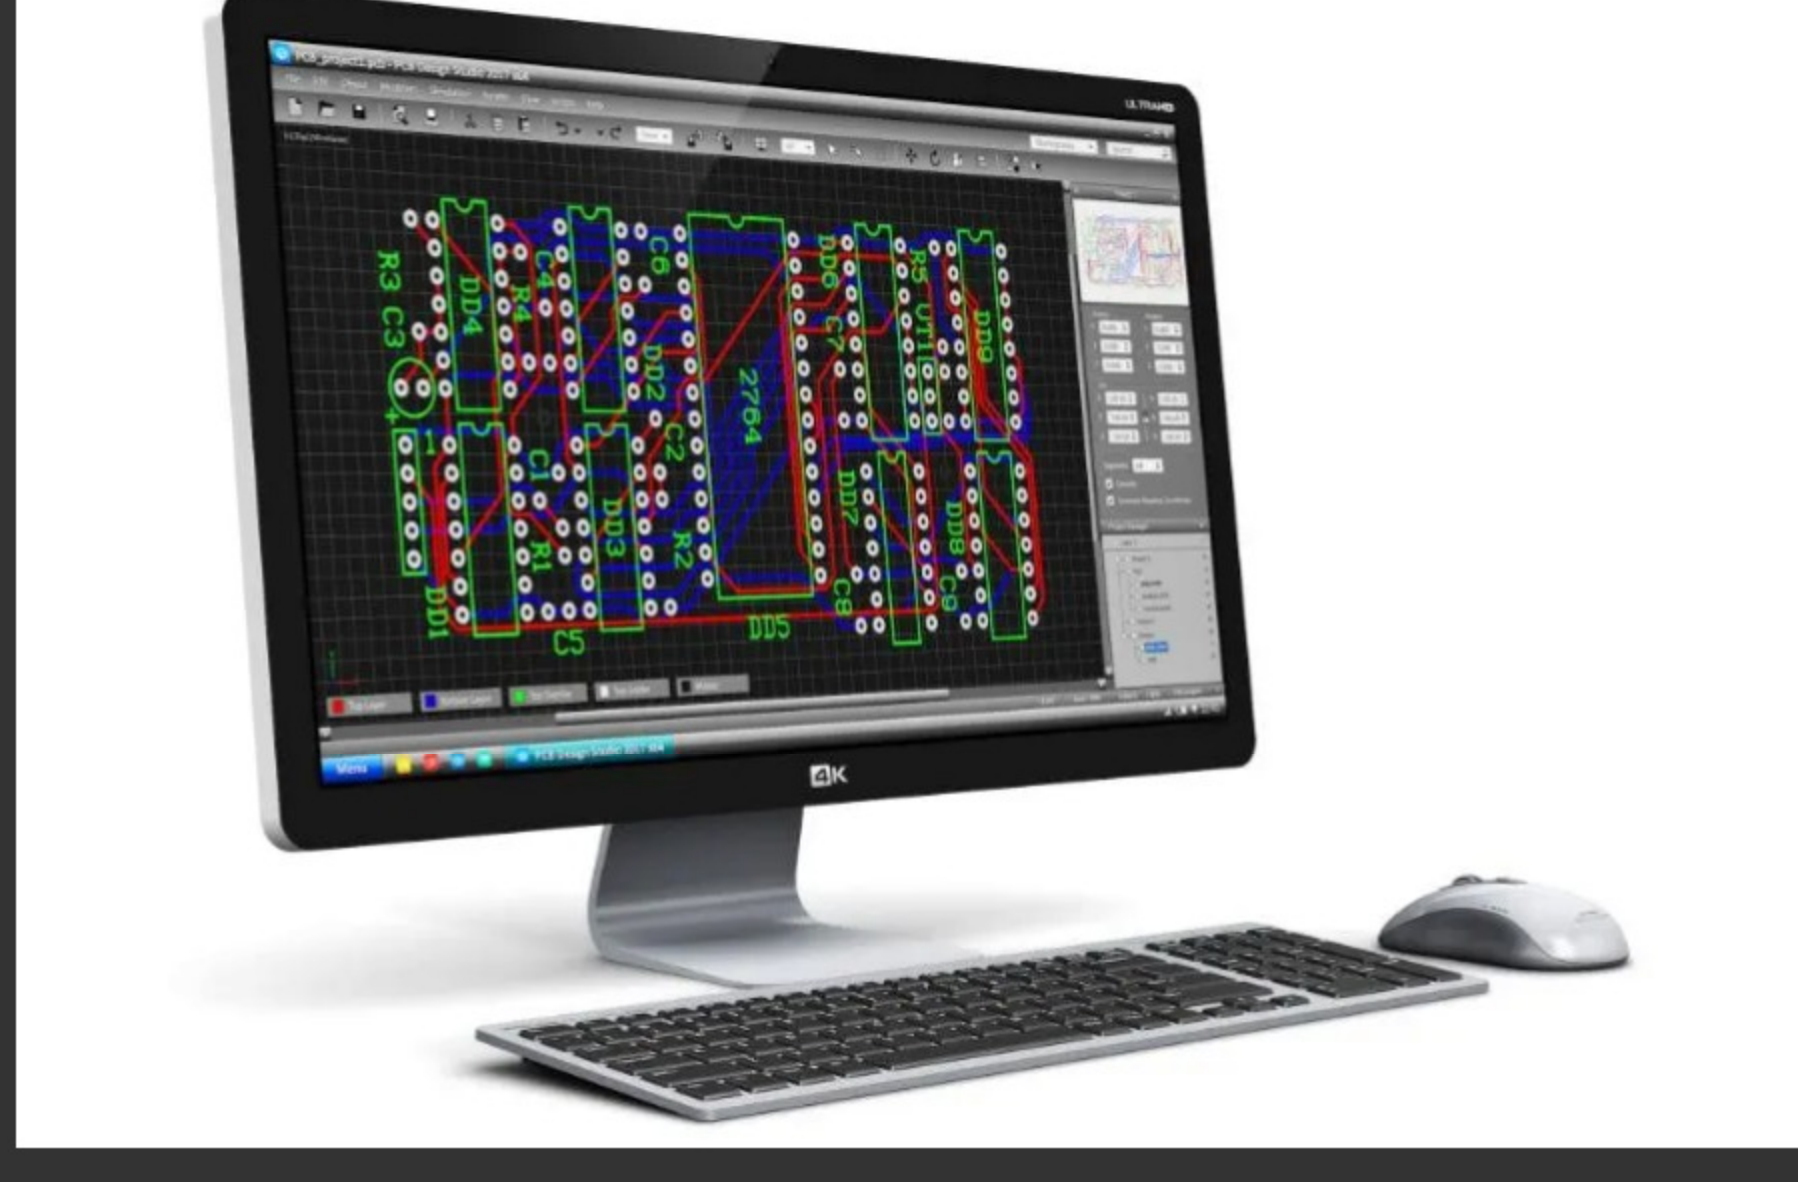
PCB_project1.pcb - PCB Design Studio 2017 x64

ULTRA HD

R3 C3 DD4 R4 C4 C6 DD2 2764 DD6 C7 R5 UT1 DD9 C1 C2 DD3 R1 R2 DD7 DD8 DD1 C5 DD5 C8 C9

Top Layer
Bottom Layer
Top Overlay
Top Solder
Multi-Layer

Menu
PCB Design Studio 2017 x64

4K